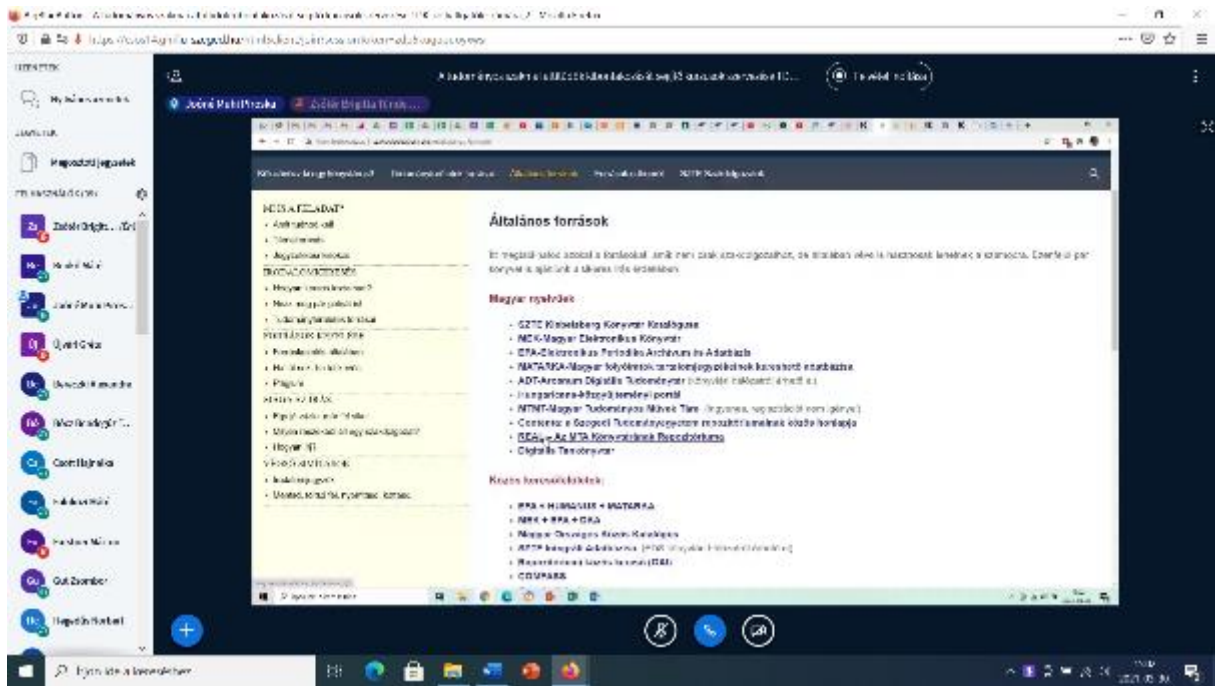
Általános források

Magyar nyelvűek

- SZTE Klebelsberg Könyvtár Katalógusa
- MEK-Magyar Elektronikus Könyvtár
- EPA-Elektronikus Periodika Archívum és Adatbázis
- MATARKA-Magyar folyóiratok tartalomjegyzékeinek kereshető adatbázisa
- ADT-Arcanum Digitális Tudománytár
- Hungaricana
- MTMT-Magyar Tudományos Művek Tára
- REAL – Az MTA Könyvtárának Repozitóriuma
- Digitális Tankönyvtár

Közös keresőfelületek:

- EPA + HUNGARIKUS + MATARKA
- MEK + EPA + DKA
- Magyar Országos Közös Katalógus
- COMPASS

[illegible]